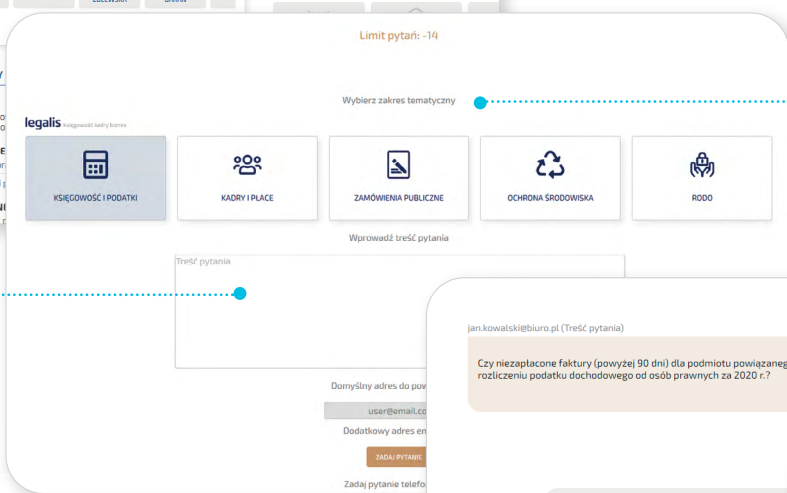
Limit pytań: -14

Wybierz zakres tematyczny

legalis księgowość kadry biznes

KSIĘGOWOŚĆ I PODATKI

KADRY I PŁACE

ZAMÓWIENIA PUBLICZNE

OCHRONA ŚRODOWISKA

RODO

Wprowadź treść pytania

Treść pytania

Domyślny adres do pow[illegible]

user@email.co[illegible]

Dodatkowy adres e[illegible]

ZADAJ PYTANIE

Zadaj pytanie telefo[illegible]

jan.kowalski@biuro.pl (Treść pytania)

Czy niezapłacone faktury (powyżej 90 dni) dla podmiotu powiązaneg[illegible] rozliczeniu podatku dochodowego od osób prawnych za 2020 r.?